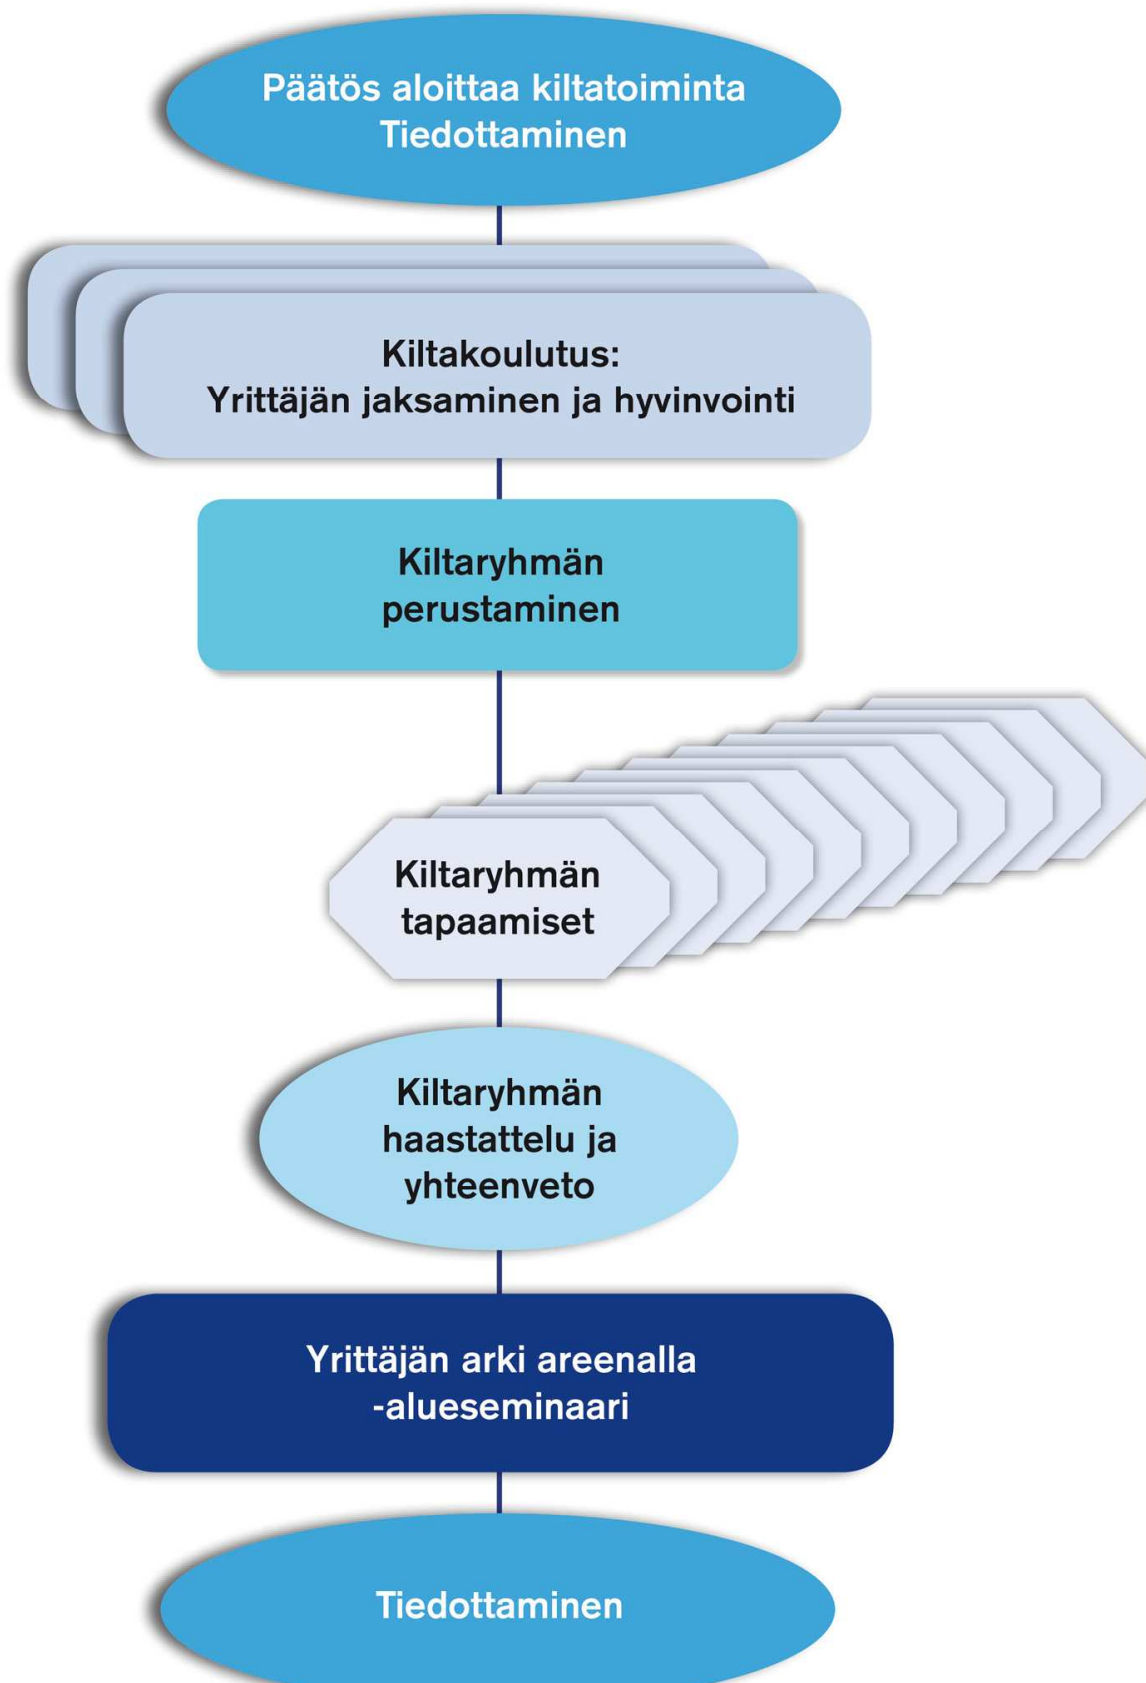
Päätös aloittaa kiltatoiminta
Tiedottaminen

Kiltakoulutus:
Yrittäjän jaksaminen ja hyvinvointi

Kiltaryhmän perustaminen

Kiltaryhmän tapaamiset

Kiltaryhmän haastattelu ja yhteenveto

Yrittäjän arki areenalla -alueseminaari

Tiedottaminen